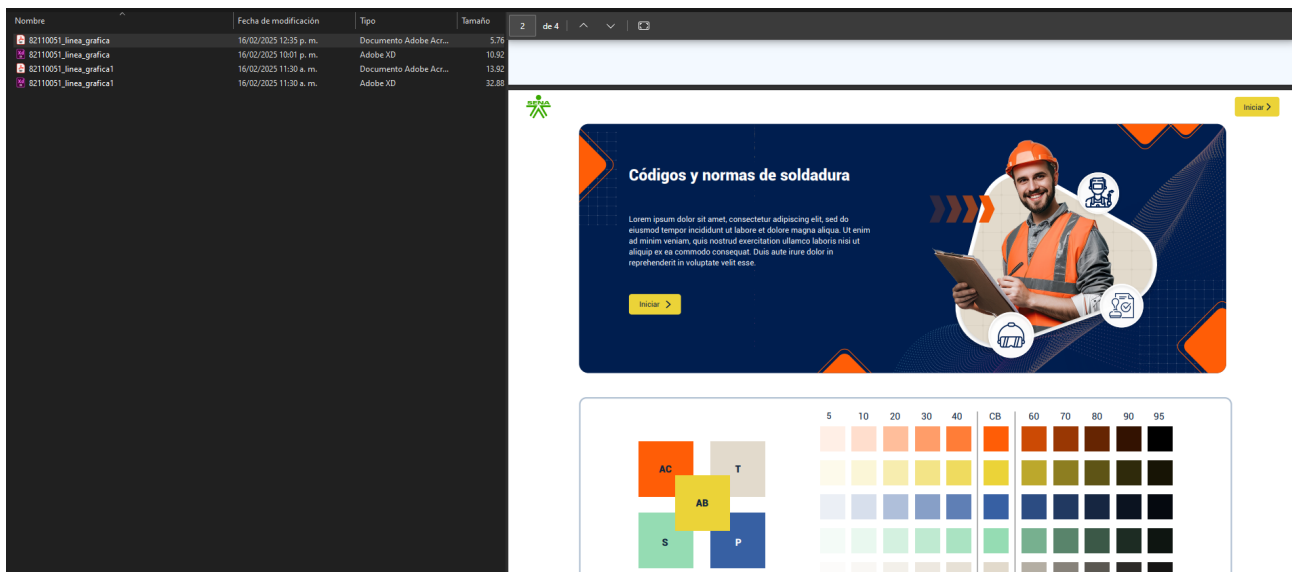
| Nombre | Fecha de modificación | Tipo | Tamaño |
|---|---|---|---|
| B2110051_linea_grafica | 16/02/2025 12:35 p. m. | Documento Adobe Acr... | 5.76 |
| B2110051_linea_grafica | 16/02/2025 10:01 p. m. | Adobe XD | 10.92 |
| B2110051_linea_grafica1 | 16/02/2025 11:30 a. m. | Documento Adobe Acr... | 13.92 |
| B2110051_linea_grafica1 | 16/02/2025 11:30 a. m. | Adobe XD | 32.88 |

2 de 4

SENA

Iniciar

Códigos y normas de soldadura

Lorem ipsum dolor sit amet, consectetur adipiscing elit, sed do eiusmod tempor incididunt ut labore et dolore magna aliqua. Ut enim ad minim veniam, quis nostrud exercitation ullamco laboris nisi ut aliquip ex ea commodo consequat. Duis aute irure dolor in reprehenderit in voluptate velit esse.

Iniciar

AC
T
AB
S
P

5 10 20 30 40 CB 60 70 80 90 95